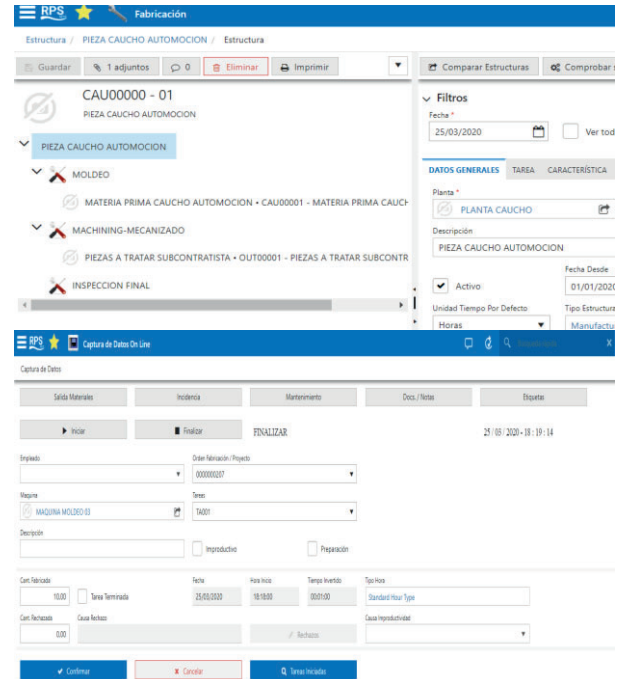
RPS Fabricación

Estructura / PIEZA CAUCHO AUTOMOCION / Estructura

Guardar 1 adjuntos 0 Eliminar Imprimir

Comparar Estructuras Comprobar

CAU00000 - 01
PIEZA CAUCHO AUTOMOCION

PIEZA CAUCHO AUTOMOCION
MOLDEO
MATERIA PRIMA CAUCHO AUTOMOCION • CAU00001 - MATERIA PRIMA CAUCH
MACHINING-MECANIZADO
PIEZAS A TRATAR SUBCONTRATISTA • OUT00001 - PIEZAS A TRATAR SUBCONTR
INSPECCION FINAL

Filtros
Fecha *
25/03/2020
Ver tod

DATOS GENERALES TAREA CARACTERÍSTICA
Planta *
PLANTA CAUCHO
Descripción
PIEZA CAUCHO AUTOMOCION
Fecha Desde
Activo
01/01/202
Unidad Tiempo Por Defecto
Tipo Estructura
Horas
Manufactu

RPS Captura de Datos On Line

Captura de Datos

Salida Materiales Incidencia Mantenimiento Docs. / Notas Etiquetas

Iniciar Finalizar FINALIZAR 25 / 03 / 2020 - 18 : 19 : 14

Empleado
Orden Fabricación / Proyecto
000000297
Maquina
Tareas
MAQUINA MOLDEO 03
TA001
Descripción
Improductivo
Preparación

Cant. Fabricada
10.00
Tarea Terminada
Fecha
25/03/2020
Hora Inicio
18:18:00
Tiempo Invertido
00:01:00
Tipo Hora
Standard Hour Type
Cant. Rechazada
0.00
Causa Rechazo
Rechazos
Causa Improductividad

Confirmar Cancelar Tareas Iniciadas